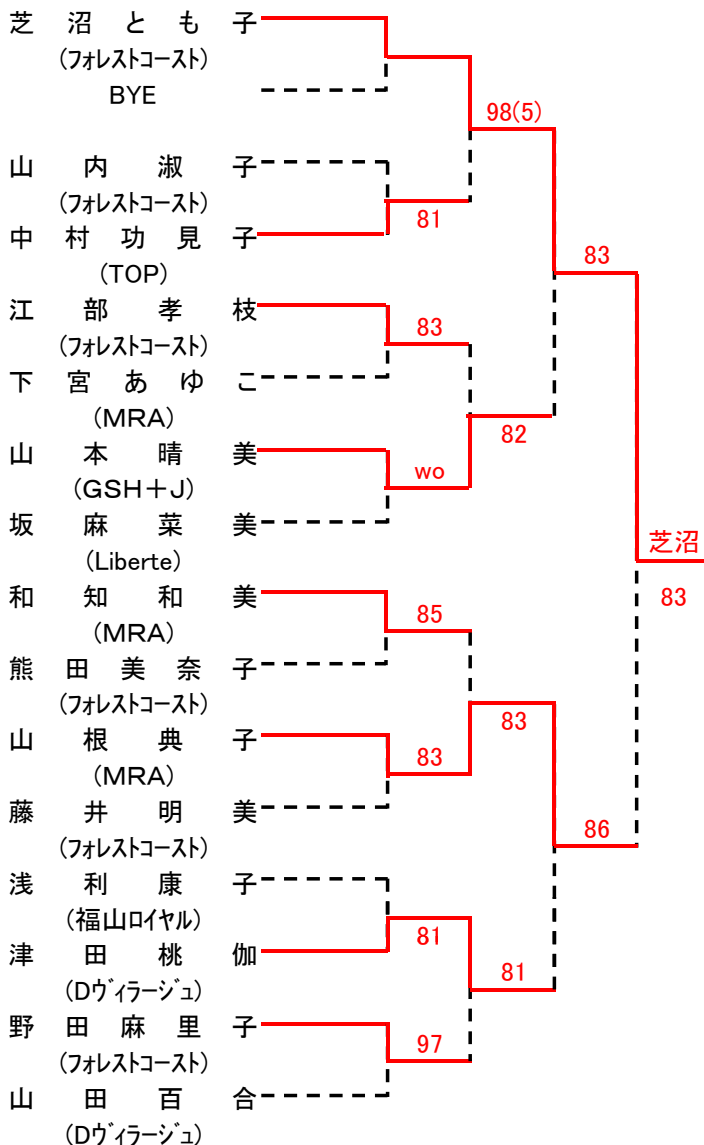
芝沼とも子
(フォレストコースト)
BYE
山内淑子
(フォレストコースト)
中村功見子
(TOP)
江部孝枝
(フォレストコースト)
下宮あゆこ
(MRA)
山本晴美
(GSH+J)
坂麻菜美
(Liberte)
和知和美
(MRA)
熊田美奈子
(フォレストコースト)
山根典子
(MRA)
藤井明美
(フォレストコースト)
浅利康子
(福山ロイヤル)
津田桃伽
(Dヴィラージュ)
野田麻里子
(フォレストコースト)
山田百合
(Dヴィラージュ)

98(5)
81
83
83
82
wo
芝沼
83
85
83
83
86
81
81
97